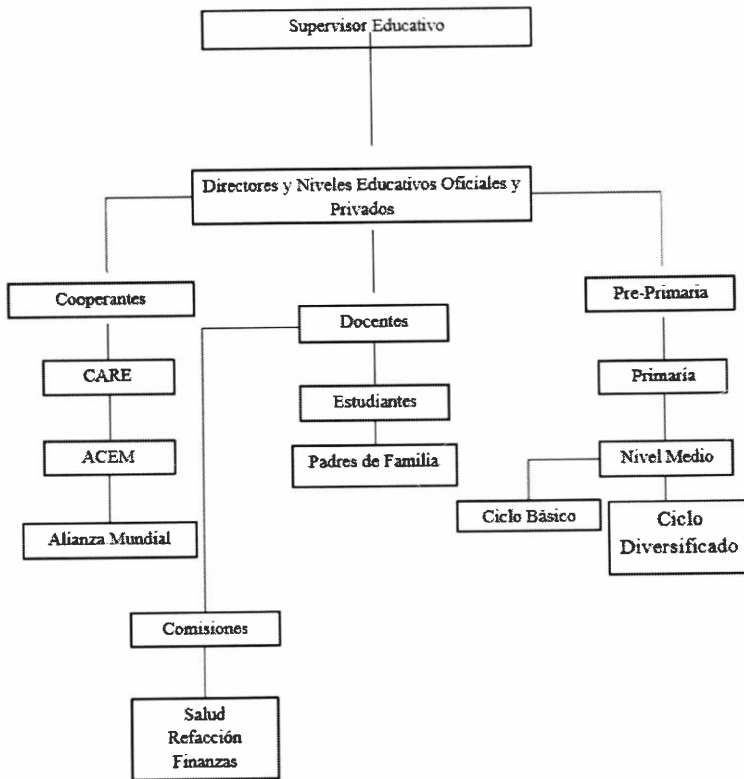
Supervisor Educativo

Directores y Niveles Educativos Oficiales y Privados

Cooperantes

CARE

ACEM

Alianza Mundial

Docentes

Estudiantes

Padres de Familia

Comisiones

Salud
Refacción
Finanzas

Pre-Primaria

Primaria

Nivel Medio

Ciclo Básico

Ciclo Diversificado